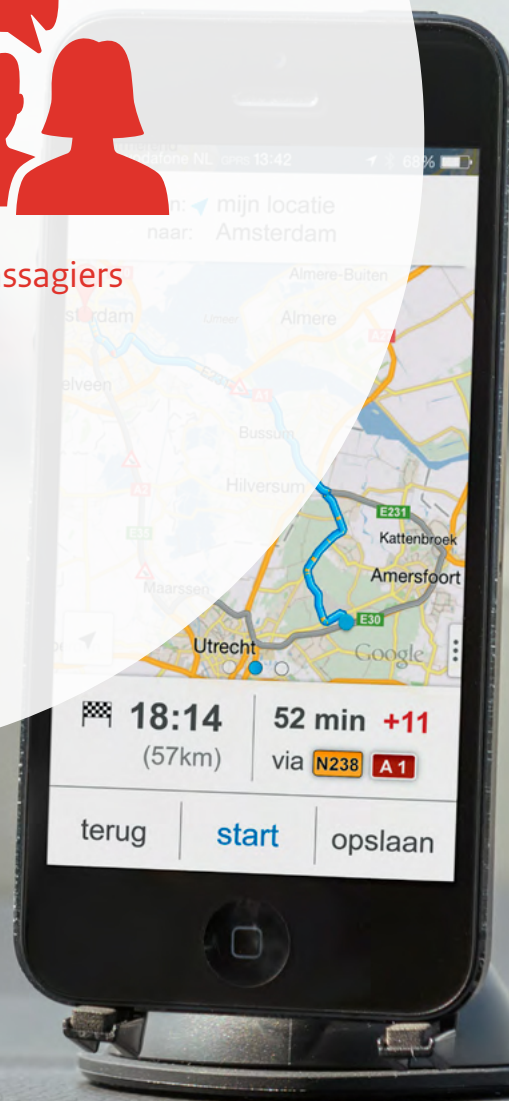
ssagiers

vodafone NL GPRS 13:42 68%

van: mijn locatie
naar: Amsterdam

Almere-Buiten
Almere
sterdam
elveen
A1
Bussum
Hilversum
E231
Kattenbroek
Amersfoort
Maarssen
E30
A1
Utrecht
Google

18:14
(57km)

52 min +11
via N238 A1

terug
start
opslaan